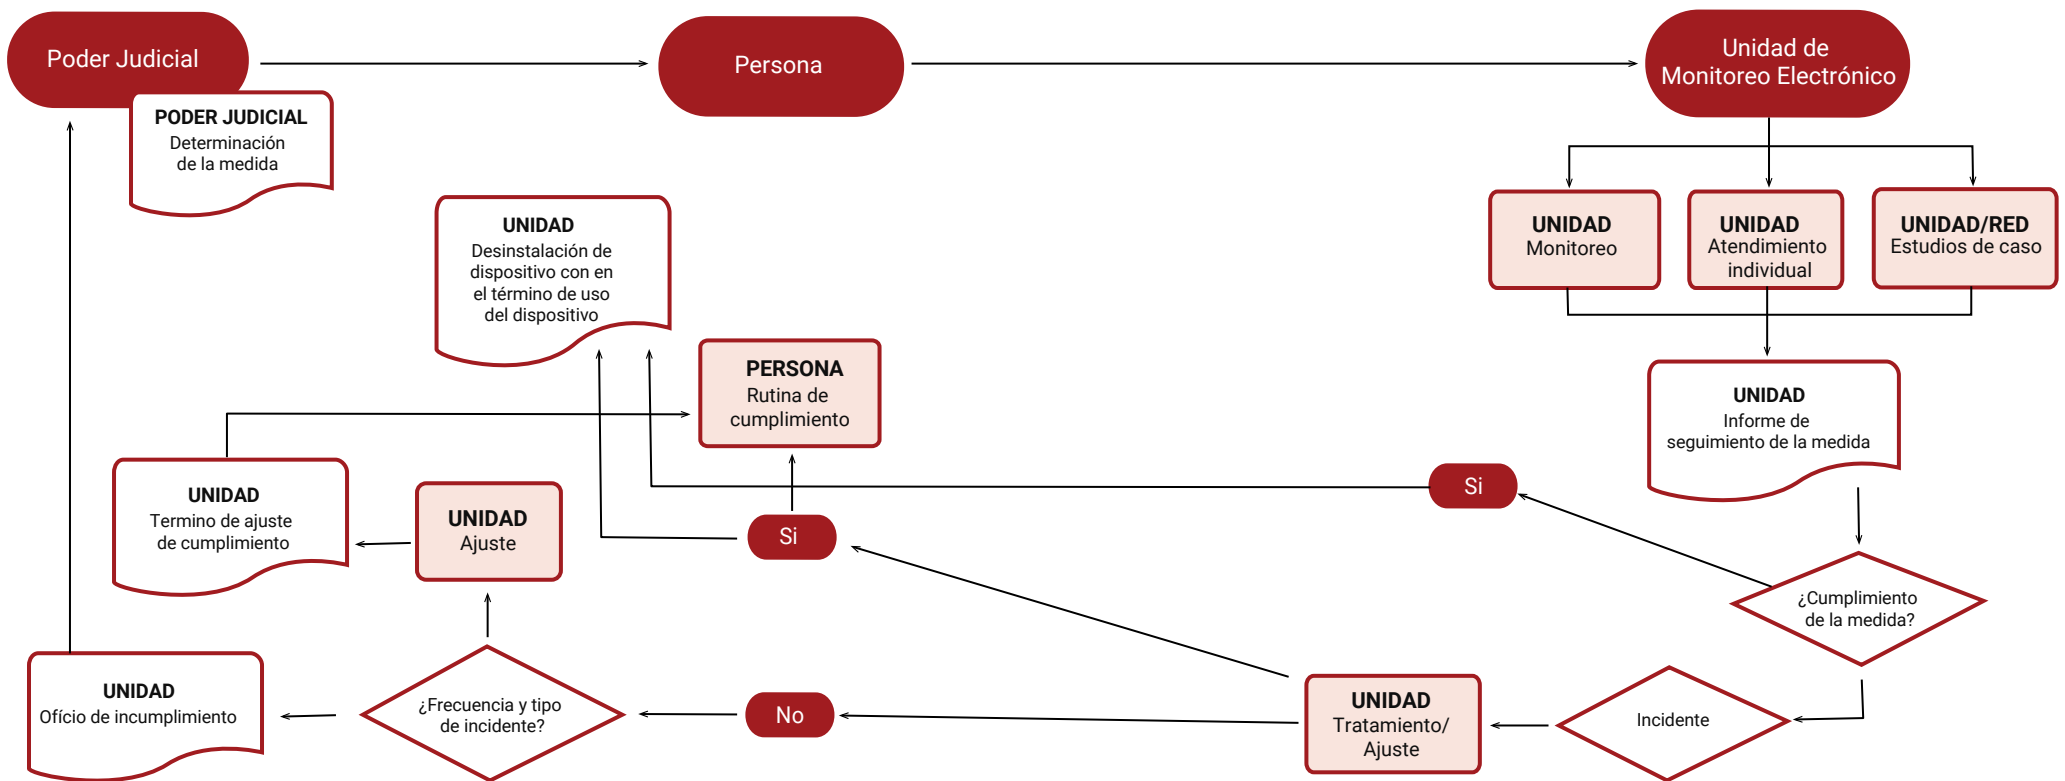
Poder Judicial

Persona

Unidad de Monitoreo Electrónico

PODER JUDICIAL
Determinación de la medida

UNIDAD
Monitoreo

UNIDAD
Atendimiento individual

UNIDAD/RED
Estudios de caso

UNIDAD
Desinstalación de dispositivo con en el término de uso del dispositivo

PERSONA
Rutina de cumplimiento

UNIDAD
Informe de seguimiento de la medida

Si

UNIDAD
Termino de ajuste de cumplimiento

UNIDAD
Ajuste

Si

¿Cumplimiento de la medida?

UNIDAD
Ofício de incumplimiento

¿Frecuencia y tipo de incidente?

No

UNIDAD
Tratamiento/ Ajuste

Incidente